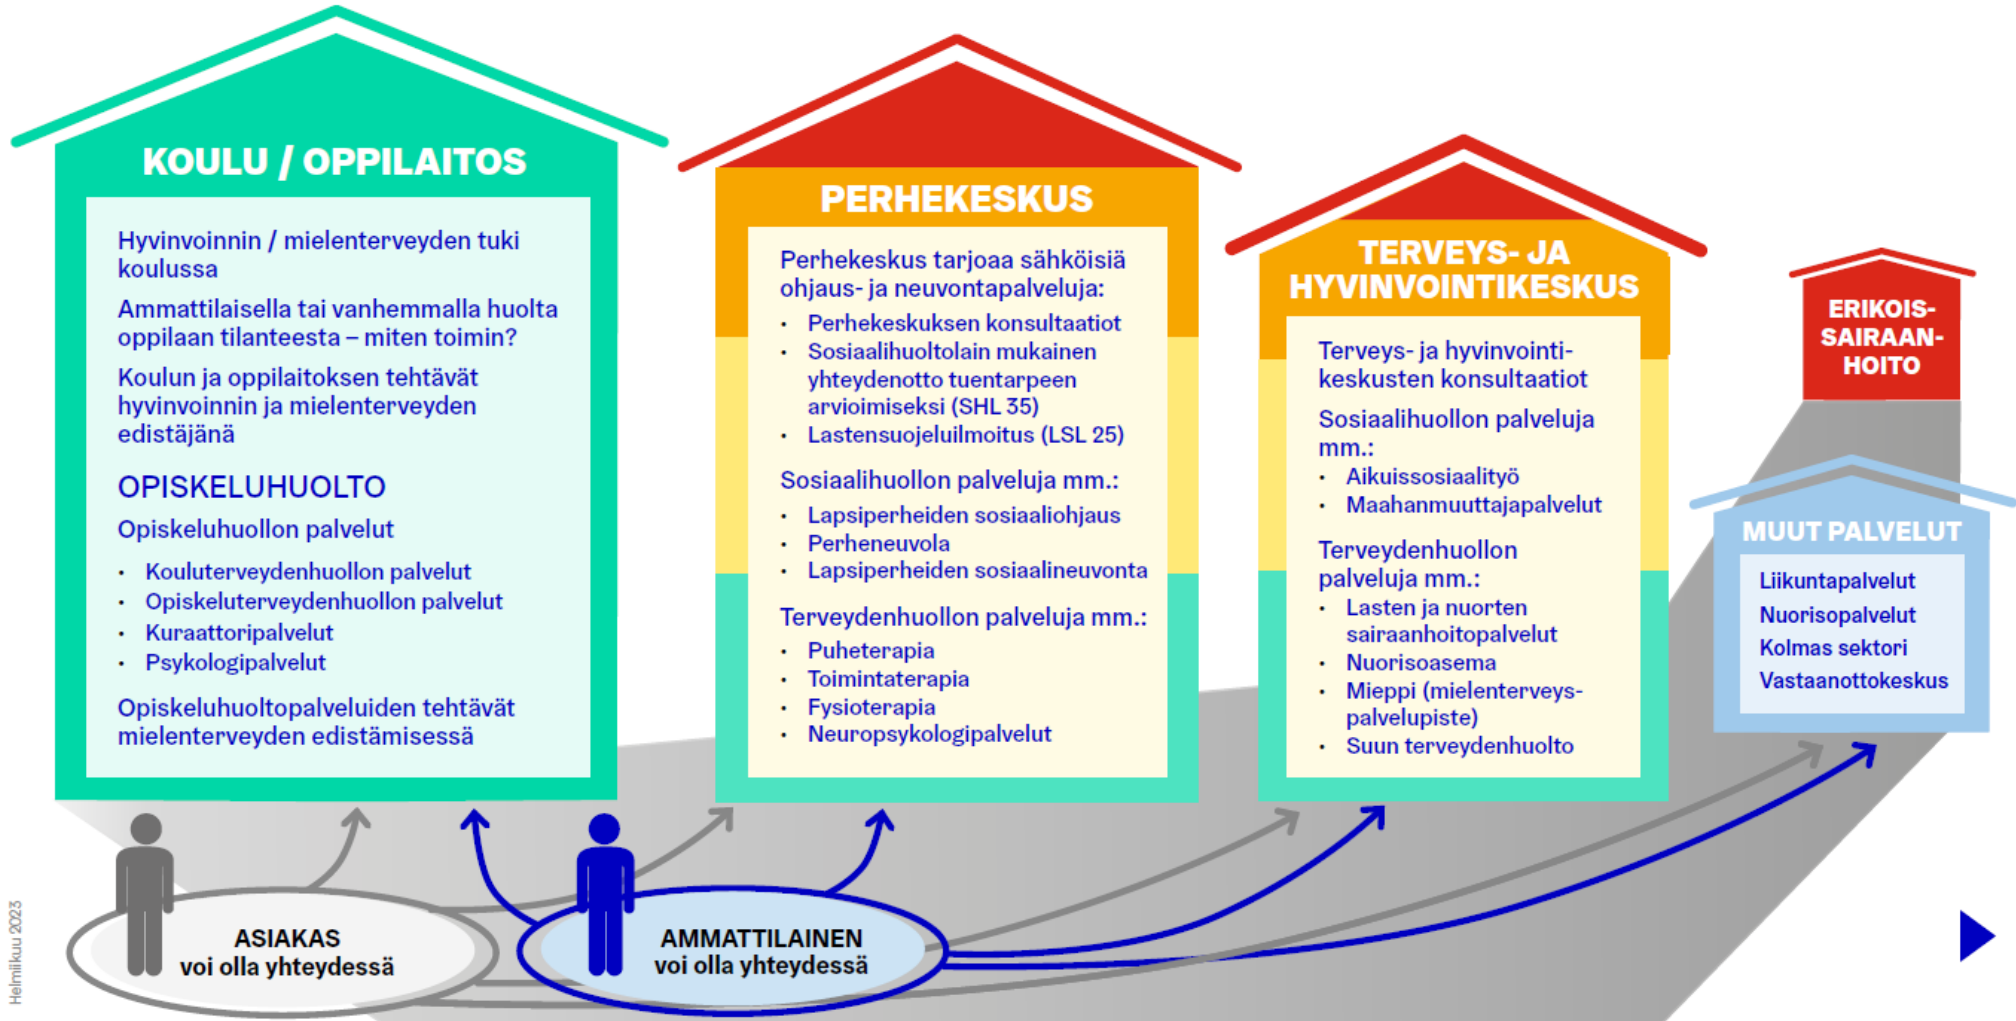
KOULU / OPPILAITOS

Hyvinvoinnin / mielenterveyden tuki koulussa

Ammattilaisella tai vanhemmalla huolta oppilaan tilanteesta – miten toimin?

Koulun ja oppilaitoksen tehtävät hyvinvoinnin ja mielenterveyden edistäjänä

OPISKELUHUOLTO

Opiskeluhuollon palvelut

- Kouluterveydenhuollon palvelut
- Opiskeluterveydenhuollon palvelut
- Kuraattoripalvelut
- Psykologipalvelut

Opiskeluhuoltopalveluiden tehtävät mielenterveyden edistämisessä

PERHEKESKUS

Perhekeskus tarjoaa sähköisiä ohjaus- ja neuvontapalveluja:

- Perhekeskuksen konsultaatiot
- Sosiaalihuoltolain mukainen yhteydenotto tuentarpeen arvioimiseksi (SHL 35)
- Lastensuojeluilmoitus (LSL 25)

Sosiaalihuollon palveluja mm.:

- Lapsiperheiden sosiaaliohjaus
- Perheneuvola
- Lapsiperheiden sosiaalineuvonta

Terveydenhuollon palveluja mm.:

- Puheterapia
- Toimintaterapia
- Fysioterapia
- Neuropsykologipalvelut

TERVEYS- JA HYVINVOINTIKESKUS

Terveys- ja hyvinvointikeskusten konsultaatiot

Sosiaalihuollon palveluja mm.:

- Aikuissosiaalityö
- Maahanmuuttajapalvelut

Terveydenhuollon palveluja mm.:

- Lasten ja nuorten sairaanhoitopalvelut
- Nuorisoasema
- Mieppi (mielenterveyspalvelupiste)
- Suun terveydenhuolto

ERIKOIS-SAIRAAN-HOITO

MUUT PALVELUT

Liikuntapalvelut
Nuorisopalvelut
Kolmas sektori
Vastaanottokeskus

ASIAKAS voi olla yhteydessä

AMMATTILAINEN voi olla yhteydessä

Helmikuu 2023